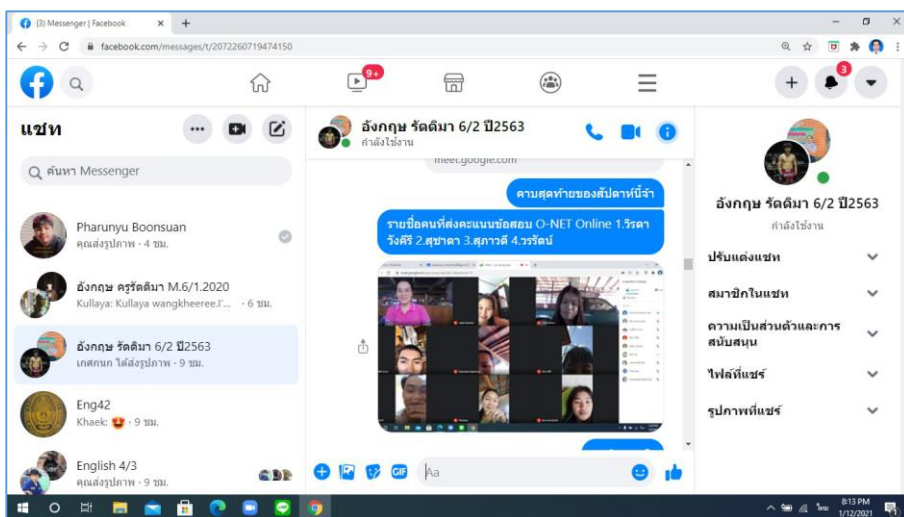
(3) Messenger | Facebook

facebook.com/messages/t/2072260719474150

9+

3

แชท

ค้นหา Messenger

Pharunyu Boonsuan
คุณส่งรูปภาพ · 4 ชม.

อังกฤษ ครูรัตติมา M.6/1.2020
Kullaya: Kullaya wangkheeree.l'... · 6 ชม.

อังกฤษ รัตติมา 6/2 ปี2563
เกศกนก ได้ส่งรูปภาพ · 9 ชม.

Eng42
Khaek: · 9 ชม.

English 4/3
คุณส่งรูปภาพ · 9 ชม.

อังกฤษ รัตติมา 6/2 ปี2563
กำลังใช้งาน

meet.google.com

คาบสุดท้ายของสัปดาห์นี้จ้า

รายชื่อคนที่ส่งคะแนนข้อสอบ O-NET Online 1.วิรดา วังศิริ 2.สุชาดา 3.สุภาวดี 4.วรรัตน์

Aa

อังกฤษ รัตติมา 6/2 ปี2563
กำลังใช้งาน

ปรับแต่งแชท

สมาชิกในแชท

ความเป็นส่วนตัวและการสนับสนุน

ไฟล์ที่แชร์

รูปภาพที่แชร์

8:13 PM
1/12/2021